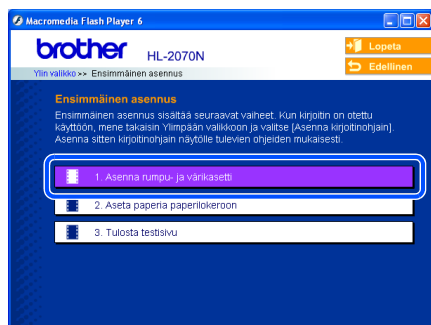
Macromedia Flash Player 6

brother HL-2070N

Lopeta

Edellinen

Ylin valikko >> Ensimmäinen asennus

Ensimmäinen asennus

Ensimmäinen asennus sisältää seuraavat vaiheet. Kun kirjoitin on otettu käyttöön, mene takaisin Ylimpään valikkoon ja valitse [Asenna kirjoitinohjain]. Asenna sitten kirjoitinohjain näytölle tulevien ohjeiden mukaisesti.

1. Asenna rumpu- ja värikasetti

2. Aseta paperia paperilokeroon

3. Tulosta testisivu